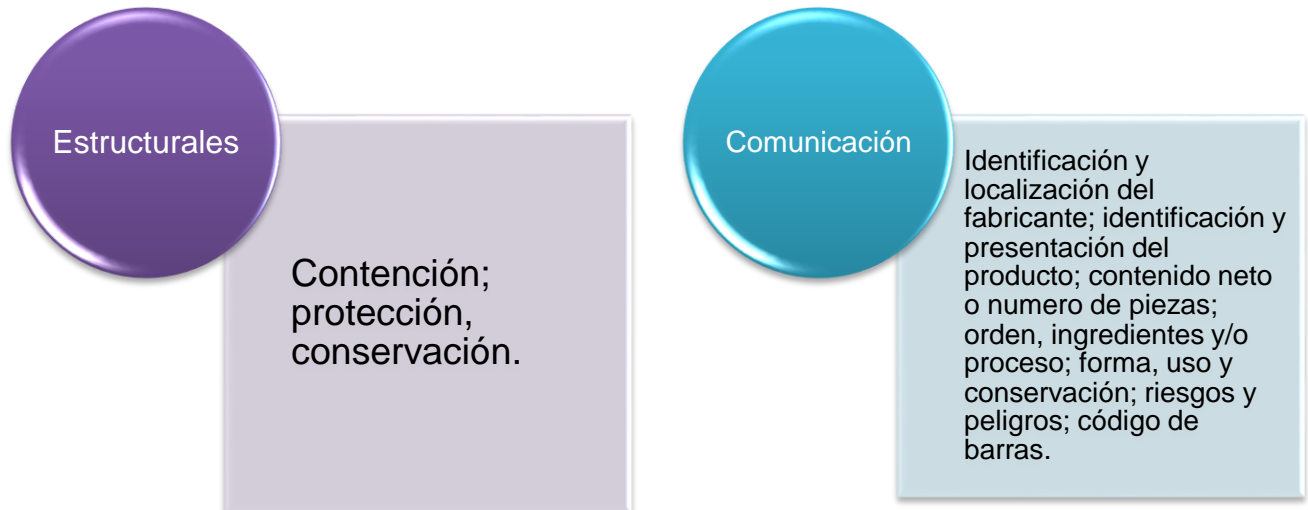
Estructurales

Contención; protección, conservación.

Comunicación

Identificación y localización del fabricante; identificación y presentación del producto; contenido neto o numero de piezas; orden, ingredientes y/o proceso; forma, uso y conservación; riesgos y peligros; código de barras.